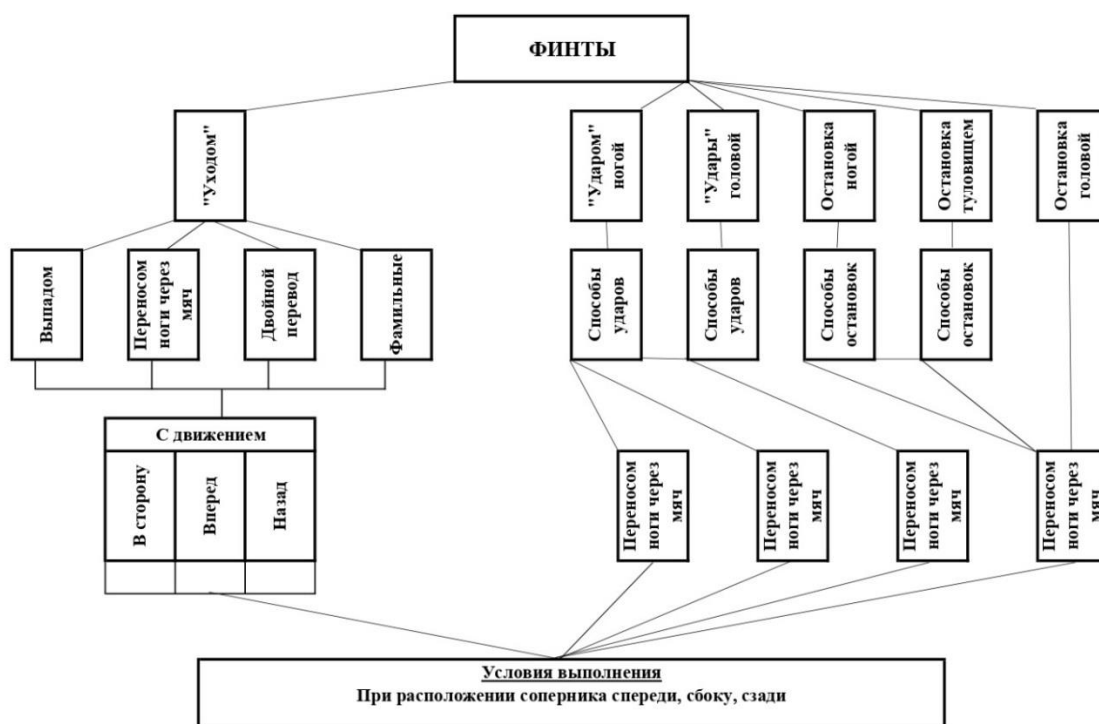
ФИНТЫ

"Уходом"

Выпадом

Переносом ноги через мяч

Двойной перевод

Фамильные

С движением

В сторону

Вперед

Назад

"Ударом" ногой

"Удары" головой

Остановка ногой

Остановка туловищем

Остановка головой

Способы ударов

Способы ударов

Способы остановок

Способы остановок

Переносом ноги через мяч

Переносом ноги через мяч

Переносом ноги через мяч

Переносом ноги через мяч

Условия выполнения
При расположении соперника спереди, сбоку, сзади